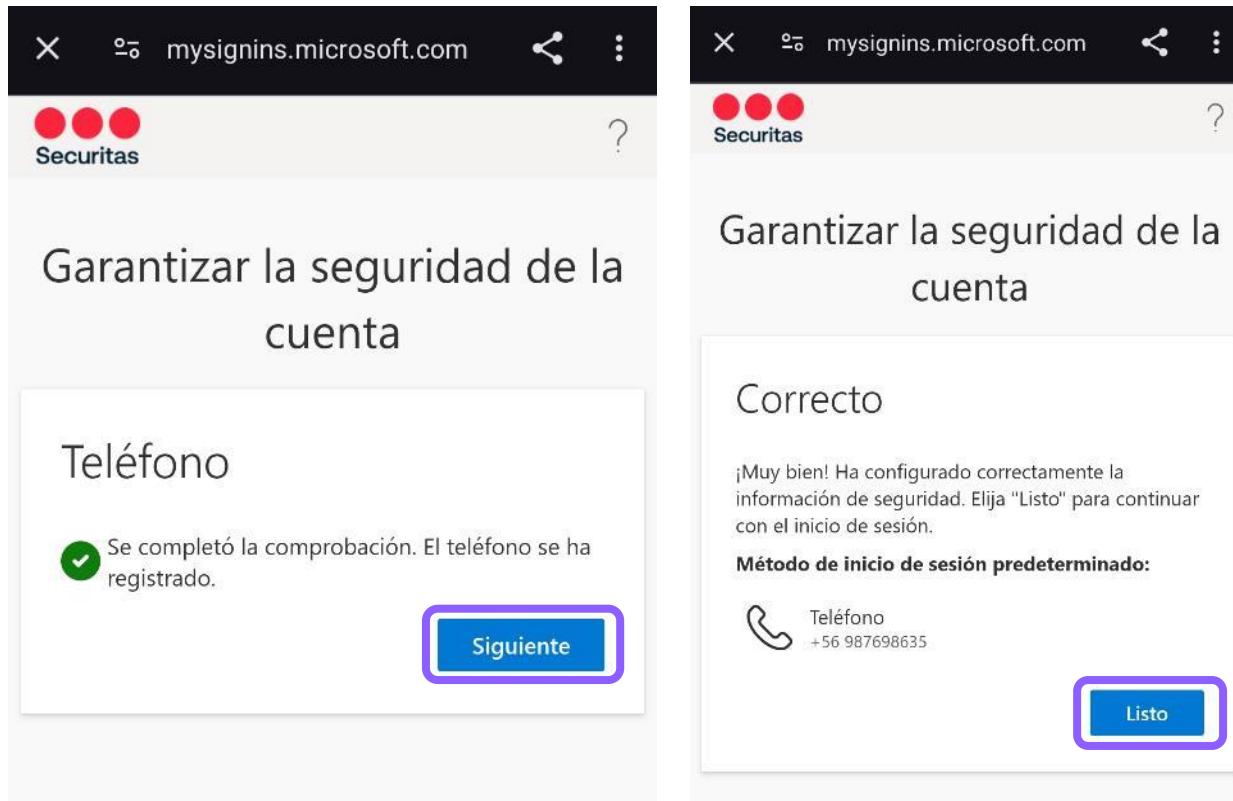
mysignins.microsoft.com

Securitas

?

Garantizar la seguridad de la cuenta

Teléfono

Se completó la comprobación. El teléfono se ha registrado.

Siguiente

mysignins.microsoft.com

Securitas

?

Garantizar la seguridad de la cuenta

Correcto

¡Muy bien! Ha configurado correctamente la información de seguridad. Elija "Listo" para continuar con el inicio de sesión.

**Método de inicio de sesión predeterminado:**

Teléfono
+56 987698635

Listo